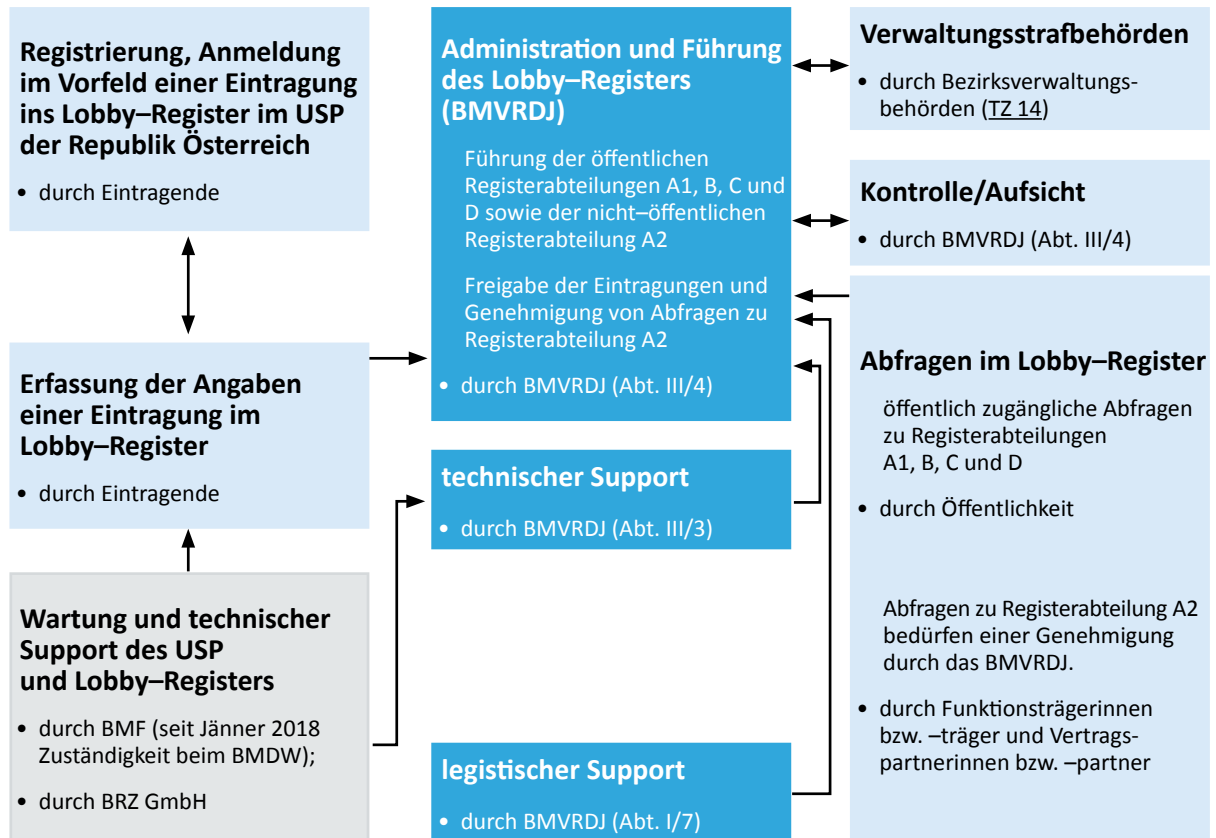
Registrierung, Anmeldung im Vorfeld einer Eintragung ins Lobby–Register im USP der Republik Österreich

• durch Eintragende

Erfassung der Angaben einer Eintragung im Lobby–Register

• durch Eintragende

Wartung und technischer Support des USP und Lobby–Registers

• durch BMF (seit Jänner 2018 Zuständigkeit beim BMDW);

• durch BRZ GmbH

Administration und Führung des Lobby–Registers (BMVRDJ)

Führung der öffentlichen Registerabteilungen A1, B, C und D sowie der nicht–öffentlichen Registerabteilung A2

Freigabe der Eintragungen und Genehmigung von Abfragen zu Registerabteilung A2

• durch BMVRDJ (Abt. III/4)

technischer Support

• durch BMVRDJ (Abt. III/3)

legistischer Support

• durch BMVRDJ (Abt. I/7)

Verwaltungsstrafbehörden

• durch Bezirksverwaltungsbehörden (TZ 14)

Kontrolle/Aufsicht

• durch BMVRDJ (Abt. III/4)

Abfragen im Lobby–Register

öffentlich zugängliche Abfragen zu Registerabteilungen A1, B, C und D

• durch Öffentlichkeit

Abfragen zu Registerabteilung A2 bedürfen einer Genehmigung durch das BMVRDJ.

• durch Funktionsträgerinnen bzw. –träger und Vertragspartnerinnen bzw. –partner